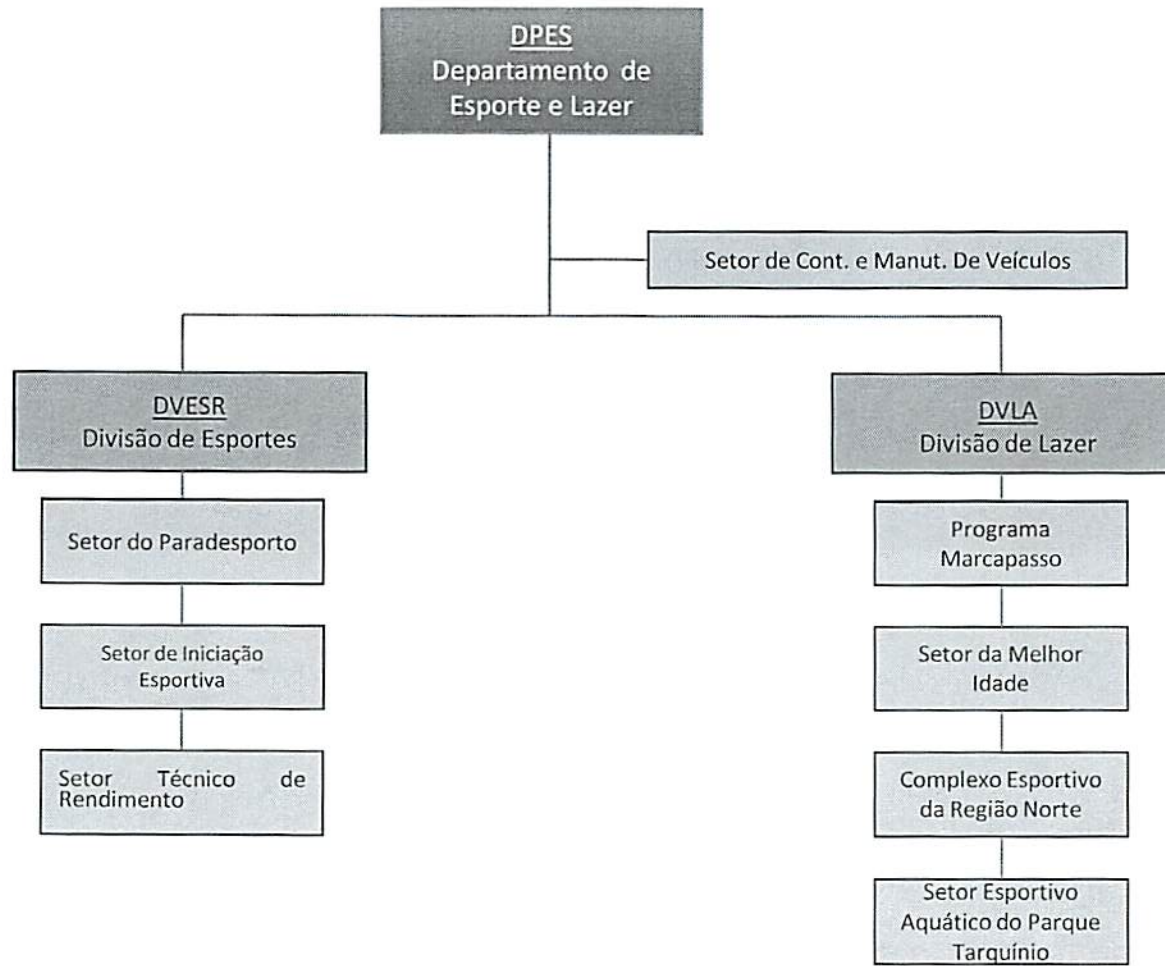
DPES
Departamento de Esporte e Lazer

Setor de Cont. e Manut. De Veículos

DVESR
Divisão de Esportes

Setor do Paradesporto

Setor de Iniciação Esportiva

Setor Técnico de Rendimento

DVLA
Divisão de Lazer

Programa Marcapasso

Setor da Melhor Idade

Complexo Esportivo da Região Norte

Setor Esportivo Aquático do Parque Tarquínio